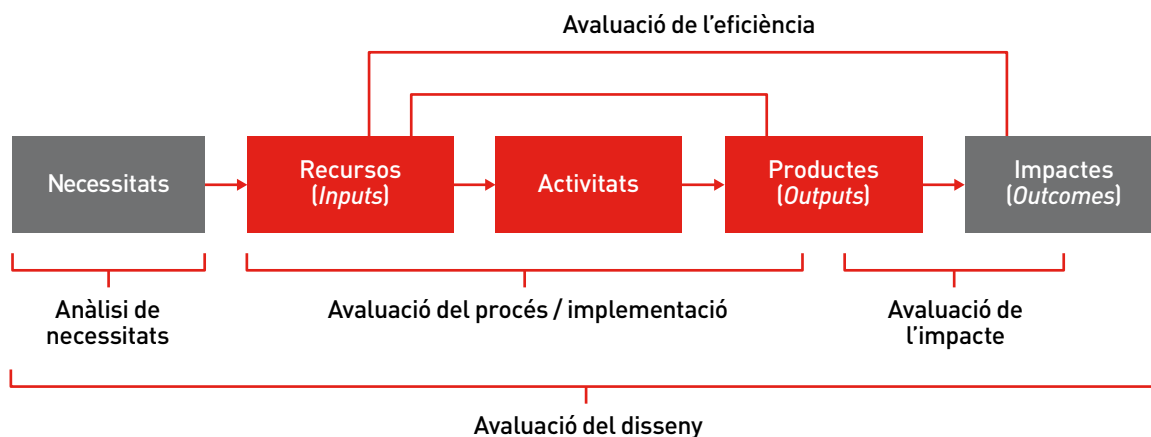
Avaluació de l'eficiència

Necessitats

Recursos (*Inputs*)

Activitats

Productes (*Outputs*)

Impactes (*Outcomes*)

Anàlisi de necessitats

Avaluació del procés / implementació

Avaluació de l'impacte

Avaluació del disseny